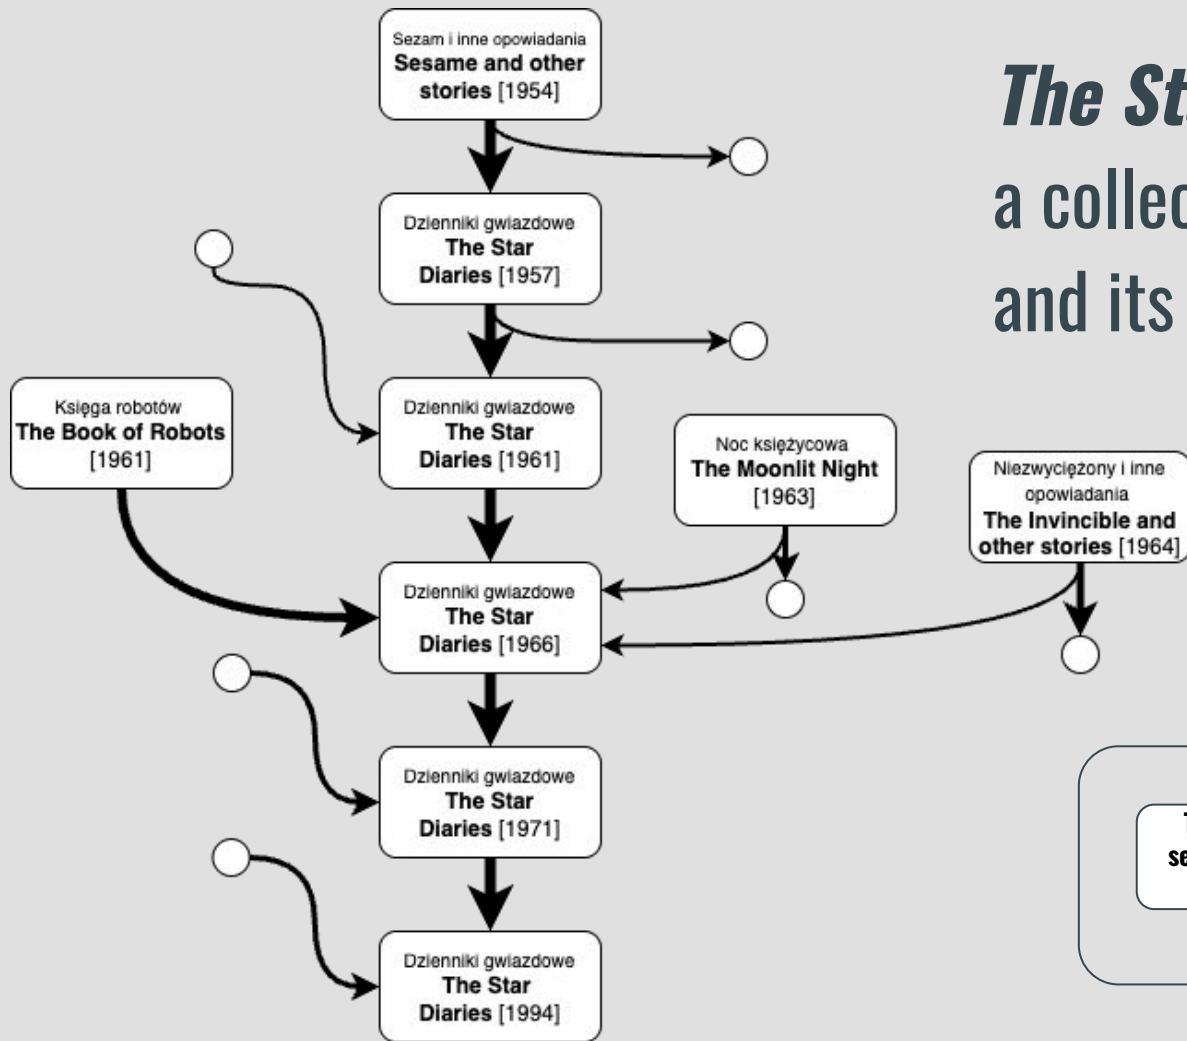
*The St*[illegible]
a collec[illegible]
and its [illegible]

Sezam i inne opowiadania
**Sesame and other stories** [1954]

Dzienniki gwiazdowe
**The Star Diaries** [1957]

Księga robotów
**The Book of Robots** [1961]

Dzienniki gwiazdowe
**The Star Diaries** [1961]

Noc księżycowa
**The Moonlit Night** [1963]

Niezwyciężony i inne opowiadania
**The Invincible and other stories** [1964]

Dzienniki gwiazdowe
**The Star Diaries** [1966]

Dzienniki gwiazdowe
**The Star Diaries** [1971]

Dzienniki gwiazdowe
**The Star Diaries** [1994]

T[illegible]
se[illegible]